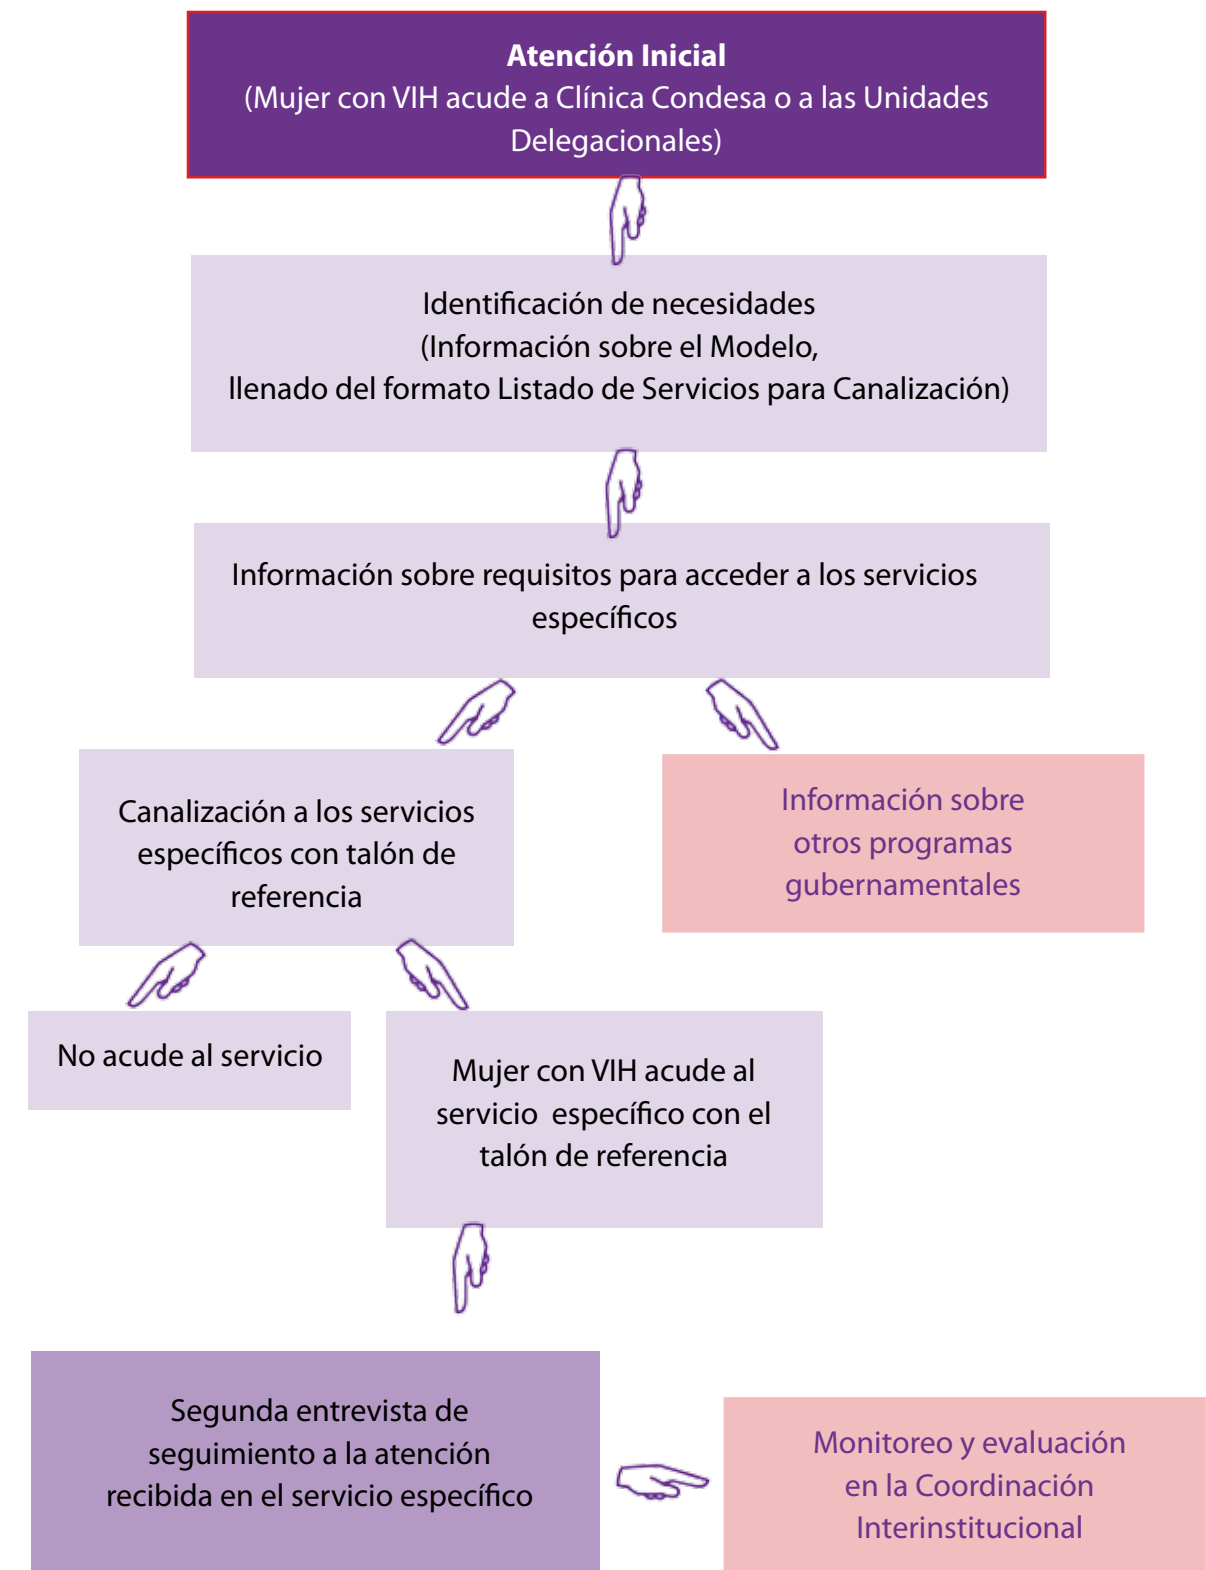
Atención Inicial
(Mujer con VIH acude a Clínica Condesa o a las Unidades Delegacionales)

Identificación de necesidades
(Información sobre el Modelo,
llenado del formato Listado de Servicios para Canalización)

Información sobre requisitos para acceder a los servicios específicos

Canalización a los servicios específicos con talón de referencia

Información sobre otros programas gubernamentales

No acude al servicio

Mujer con VIH acude al servicio específico con el talón de referencia

Segunda entrevista de seguimiento a la atención recibida en el servicio específico

Monitoreo y evaluación en la Coordinación Interinstitucional